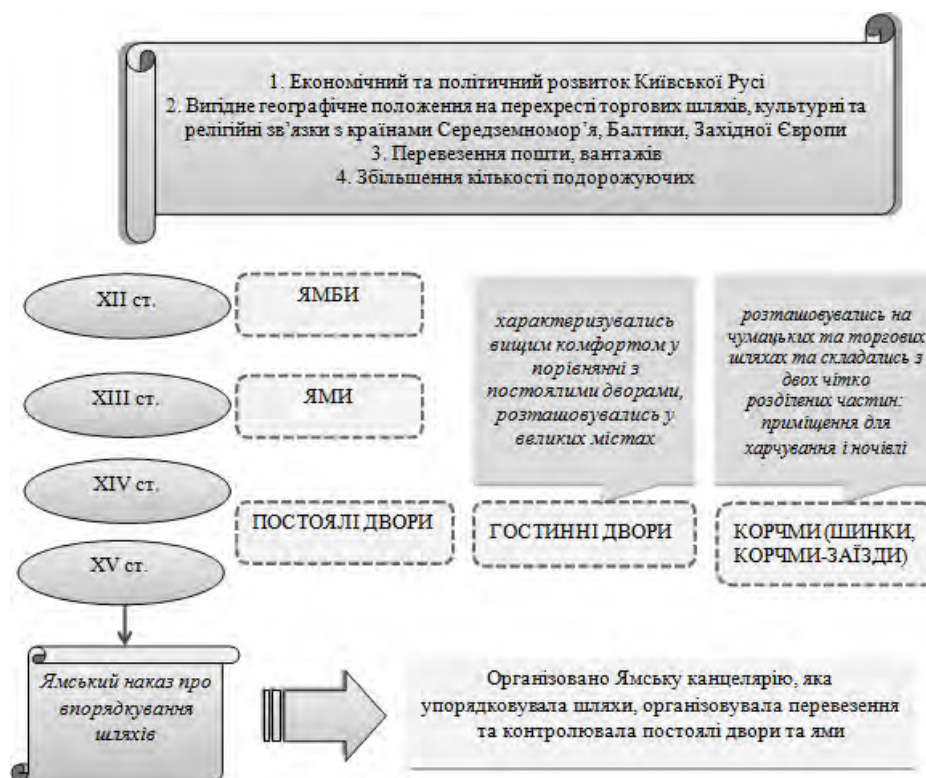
1. Економічний та політичний розвиток Київської Русі
2. Вигідне географічне положення на перехресті торгових шляхів, культурні та релігійні зв'язки з країнами Середземномор'я, Балтики, Західної Європи
3. Перевезення пошти, вантажів
4. Збільшення кількості подорожуючих

XII ст.

ЯМБИ

XIII ст.

ЯМИ

XIV ст.

XV ст.

ПОСТОЯЛІ ДВОРИ

характеризувались вищим комфортом у порівнянні з постоялими дворами, розташовувались у великих містах

ГОСТИННІ ДВОРИ

розташовувались на чумацьких та торгових шляхах та складались з двох чітко розділених частин: приміщення для харчування і ночівлі

КОРЧМИ (ШИНКИ, КОРЧМИ-ЗАЇЗДИ)

Ямський наказ про впорядкування шляхів

Організовано Ямську канцелярію, яка упорядковувала шляхи, організовувала перевезення та контролювала постоялі двори та ями